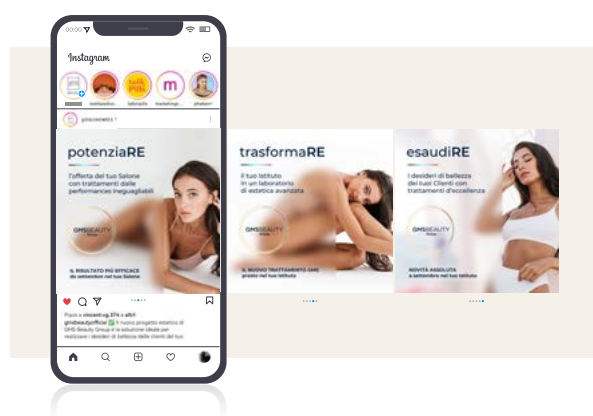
00:00

Instagram

talkpills

talk Pills

m

gmscosmetics

potenziaRE

l'offerta del tuo Salone con trattamenti dalle performances ineguagliabili

GMS BEAUTY

IL RISULTATO PIÙ EFFICACE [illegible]

trasformaRE

il tuo istituto in un laboratorio di estetica avanzata

GMS BEAUTY

IL NUOVO TRATTAMENTO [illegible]

esaudiRE

i desideri di bellezza dei tuoi Clienti con trattamenti d'eccellenza

GMS BEAUTY

NOVITÀ ASSOLUTA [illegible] per il tuo istituto

Piace a vincent.g.374 e altri

gmsbeautyofficial Il nuovo progetto estetico di GMS Beauty Group è la soluzione ideale per realizzare i desideri di bellezza delle clienti del tuo